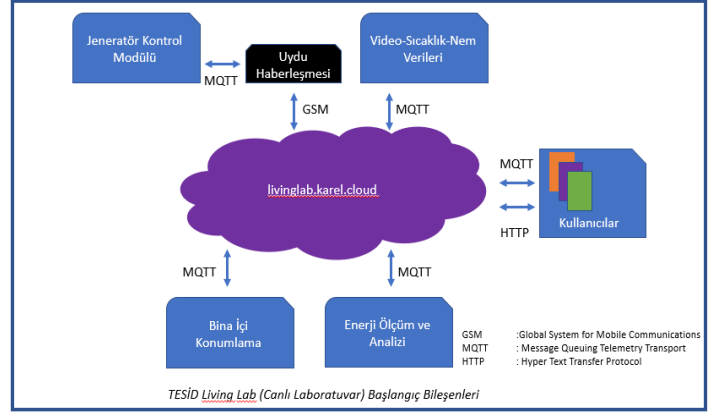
Jeneratör Kontrol Modülü

Uydu Haberleşmesi

Video-Sıcaklık-Nem Verileri

MQTT

GSM

MQTT

livinglab.karel.cloud

MQTT

HTTP

Kullanıcılar

MQTT

MQTT

Bina İçi Konumlama

Enerji Ölçüm ve Analizi

GSM :Global System for Mobile Communications
MQTT : Message Queuing Telemetry Transport
HTTP : Hyper Text Transfer Protocol

TESİD Living Lab (Canlı Laboratuvar) Başlangıç Bileşenleri